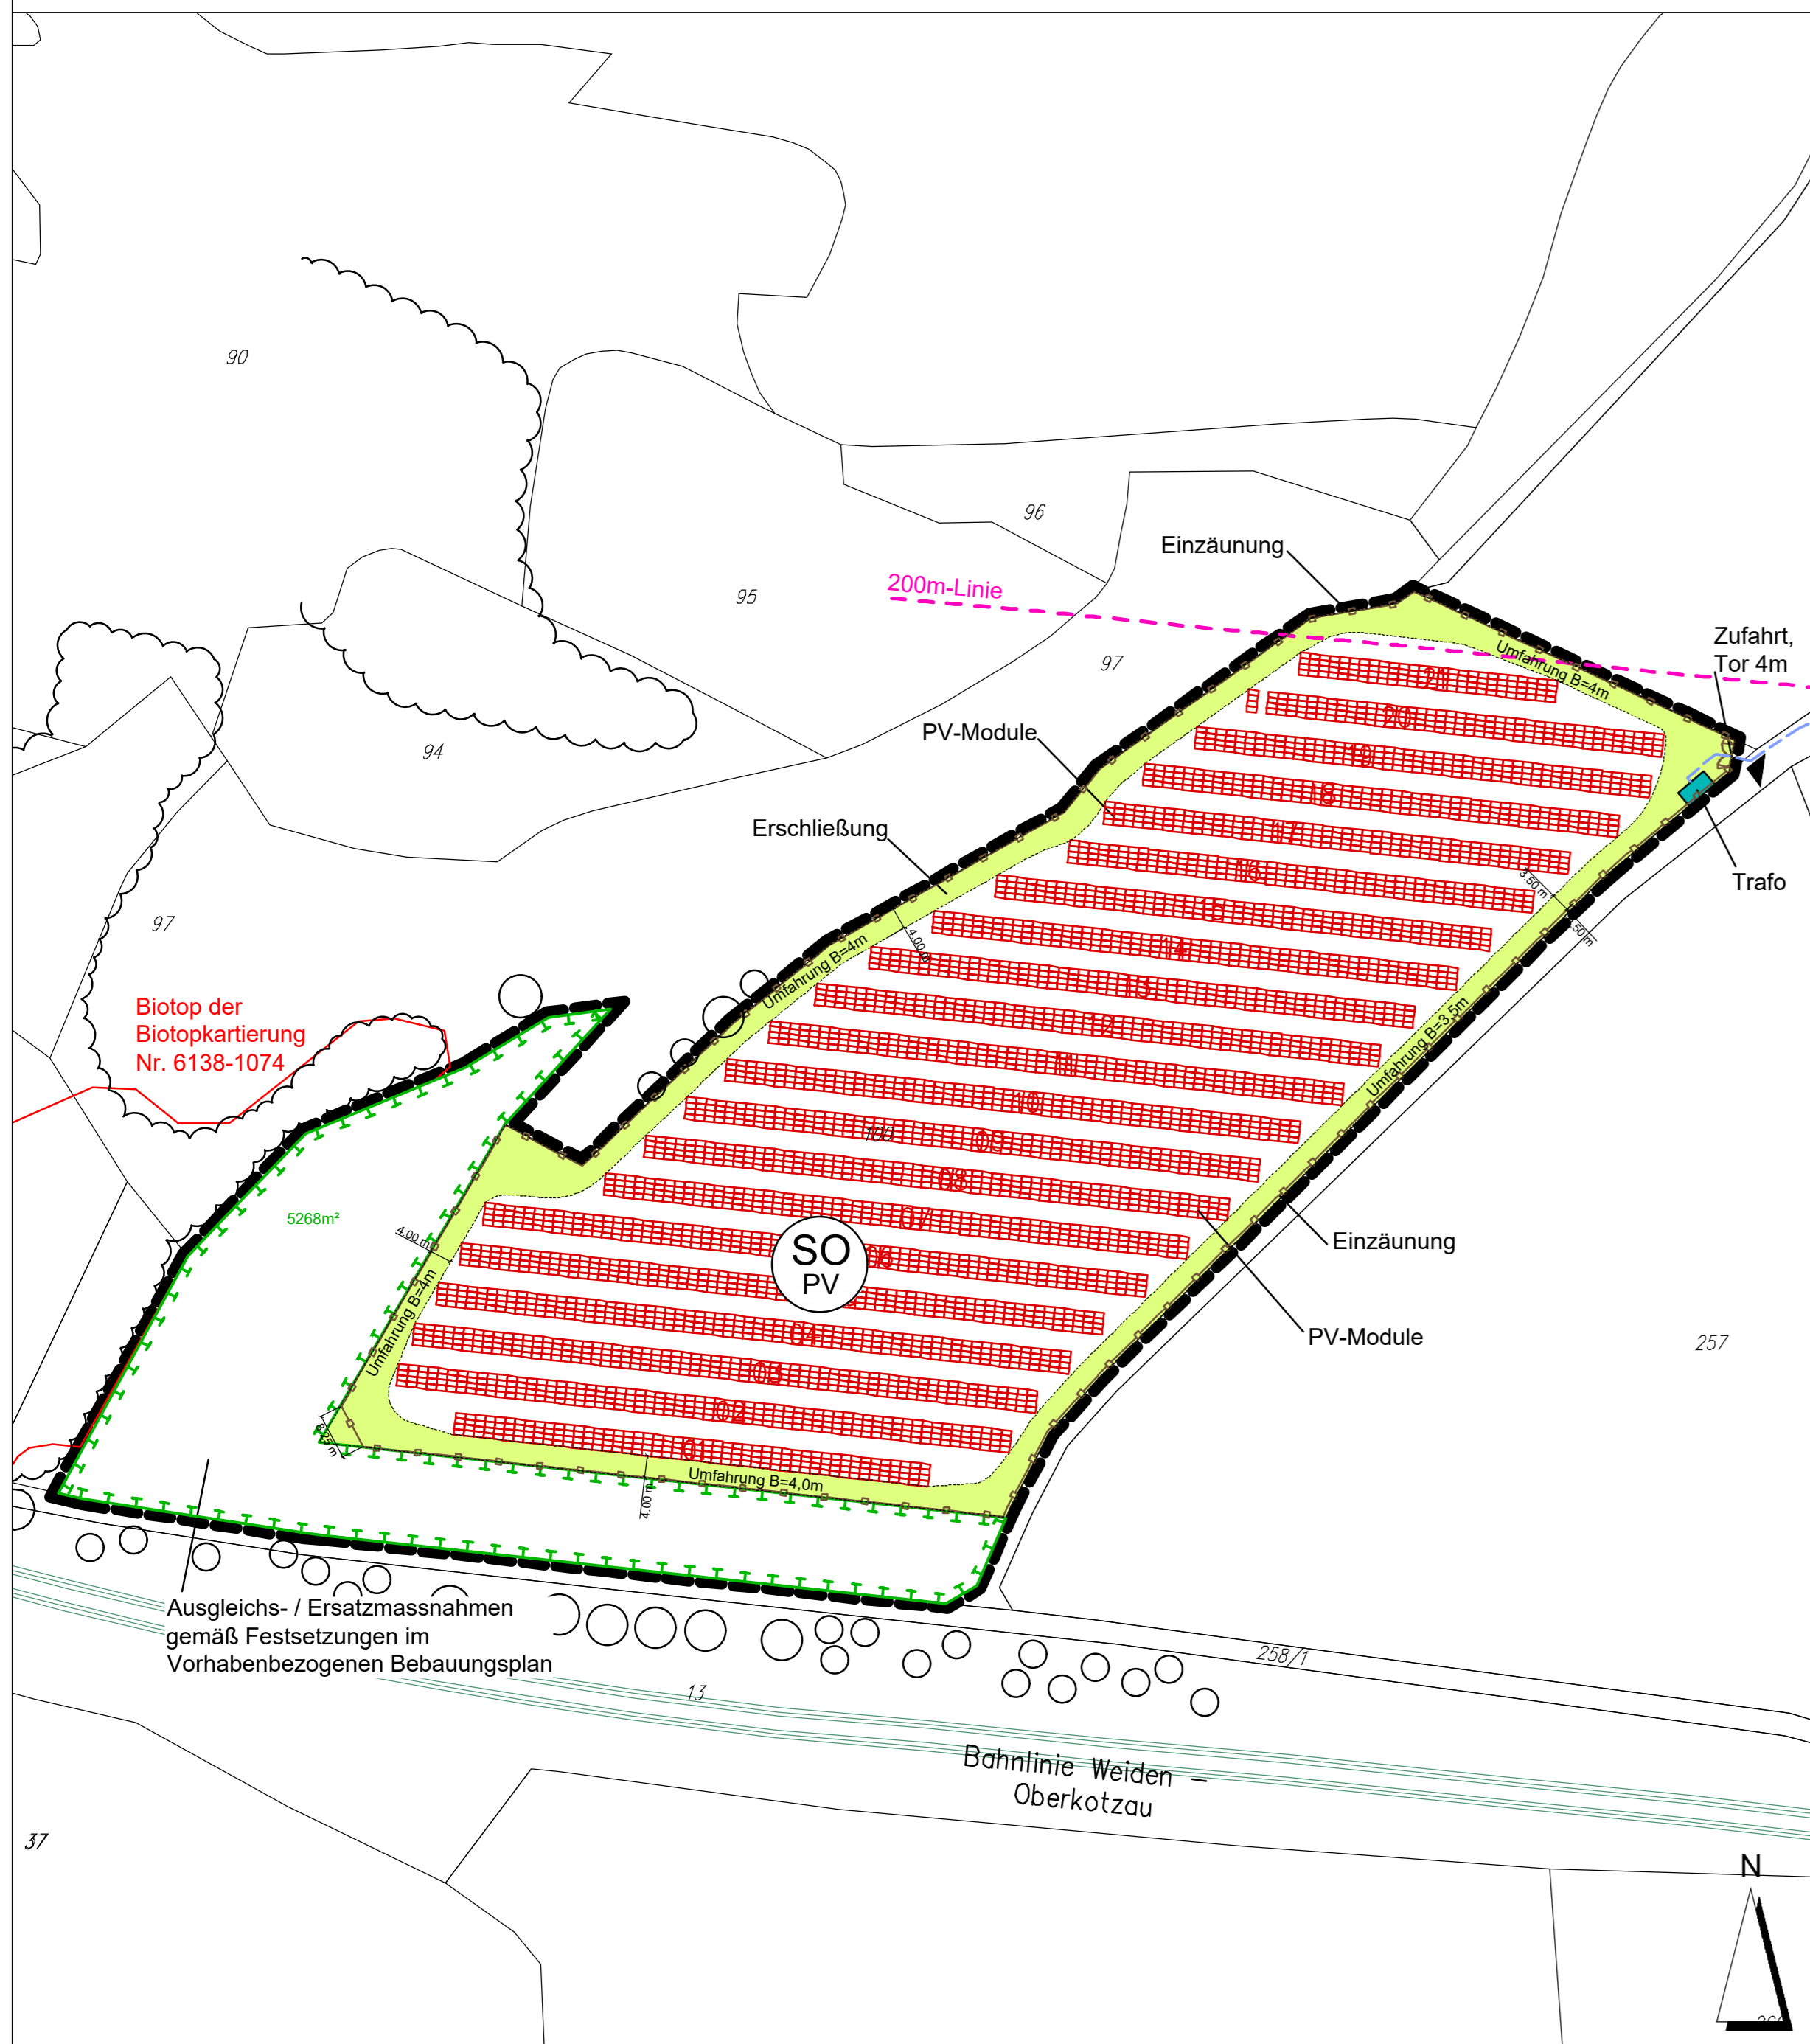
90

96

95

94

97

97

Einzäunung

200m-Linie

Zufahrt, Tor 4m

Umfahrung B=4m

PV-Module

Erschließung

Trafo

21
20
19
18
17
16
15
14
13
12
11
10
09
08
07
06
05
04
03
02
01

3.50 m

50 m

4.00 m

Umfahrung B=4m

Biotop der Biotopkartierung Nr. 6138-1074

Umfahrung B=3,5m

100

5268m²

4.00 m

Umfahrung B=4m

SO PV

Einzäunung

PV-Module

257

Umfahrung B=4,0m

4.00 m

Ausgleichs- / Ersatzmassnahmen gemäß Festsetzungen im Vorhabenbezogenen Bebauungsplan

258/1

13

Bahnlinie Weiden – Oberkotzau

37

N